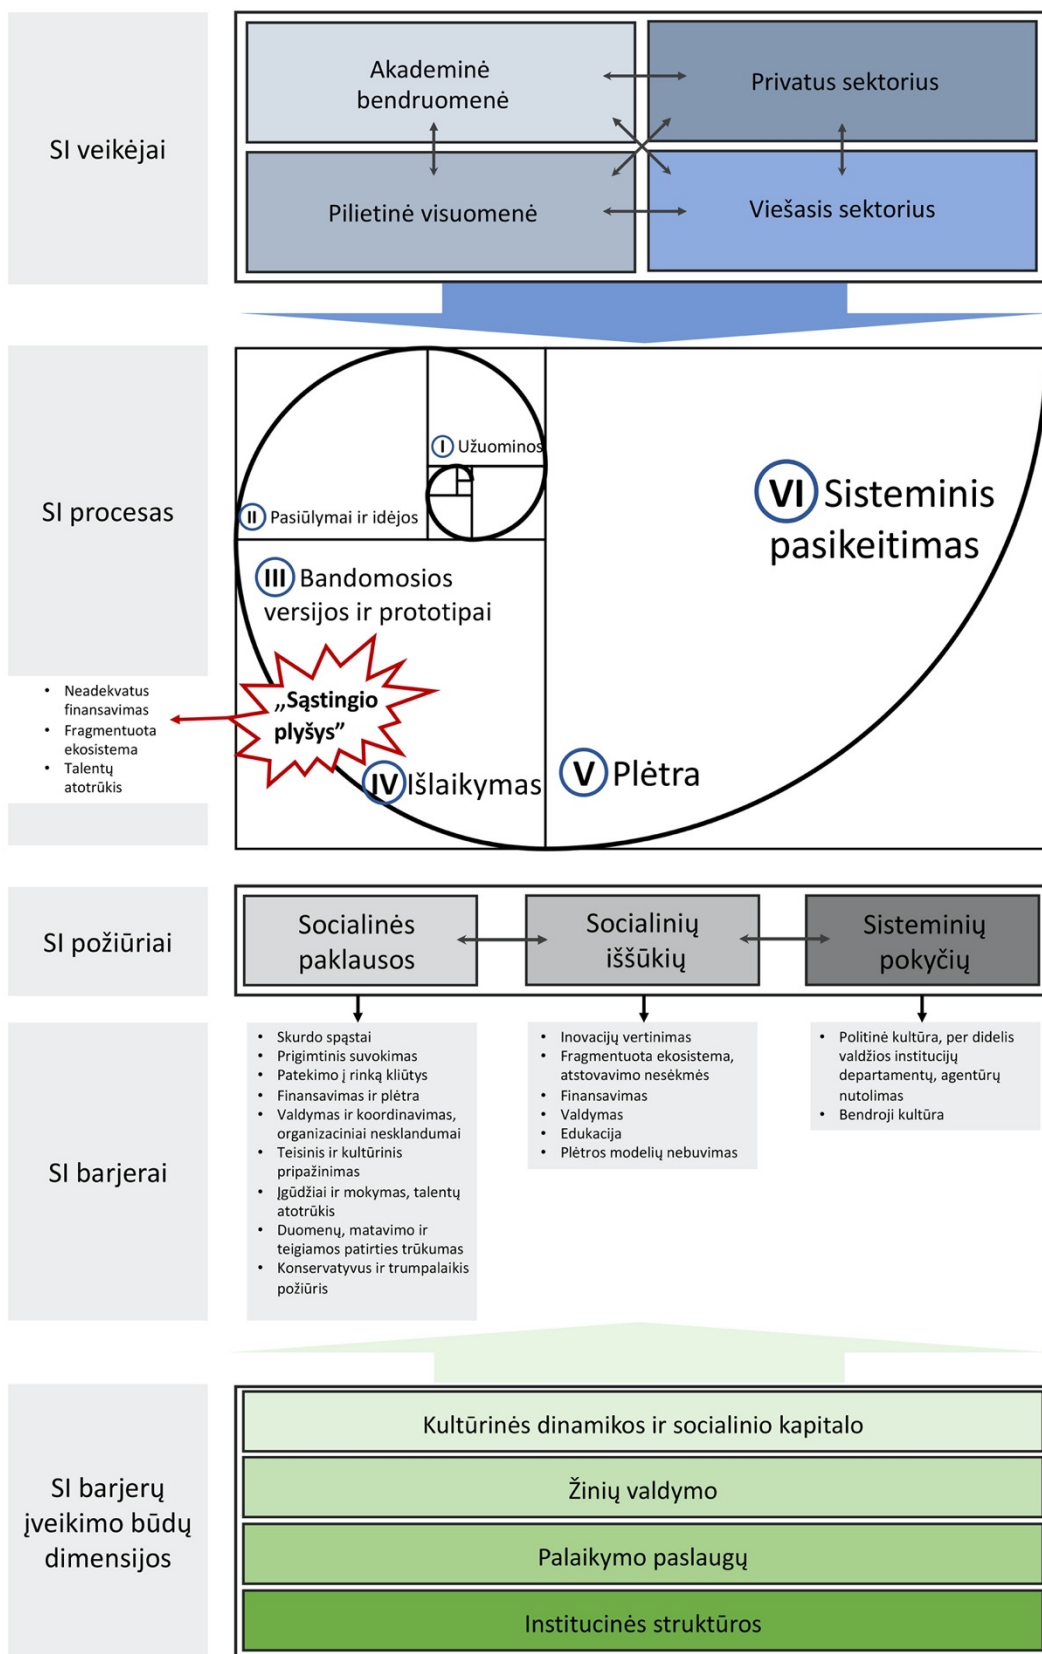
SI veikėjai

Akademinė bendruomenė

Privatus sektorius

Pilietinė visuomenė

Viešasis sektorius

SI procesas

I Užuominos

II Pasiūlymai ir idėjos

III Bandomosios versijos ir prototipai

VI Sisteminis pasikeitimas

„Sąstingio plyšys"

IV Išlaikymas

V Plėtra

- Neadekvatus finansavimas
- Fragmentuota ekosistema
- Talentų atotrūkis

SI požiūriai

Socialinės paklausos

Socialinių iššūkių

Sisteminių pokyčių

SI barjerai

- Skurdo spąstai
- Prigimtinis suvokimas
- Patekimo į rinką kliūtys
- Finansavimas ir plėtra
- Valdymas ir koordinavimas, organizaciniai nesklandumai
- Teisinis ir kultūrinis pripažinimas
- Įgūdžiai ir mokymas, talentų atotrūkis
- Duomenų, matavimo ir teigiamos patirties trūkumas
- Konservatyvus ir trumpalaikis požiūris

- Inovacijų vertinimas
- Fragmentuota ekosistema, atstovavimo nesėkmės
- Finansavimas
- Valdymas
- Edukacija
- Plėtros modelių nebuvimas

- Politinė kultūra, per didelis valdžios institucijų departamentų, agentūrų nutolimas
- Bendroji kultūra

SI barjerų įveikimo būdų dimensijos

Kultūrinės dinamikos ir socialinio kapitalo

Žinių valdymo

Palaikymo paslaugų

Institucinės struktūros